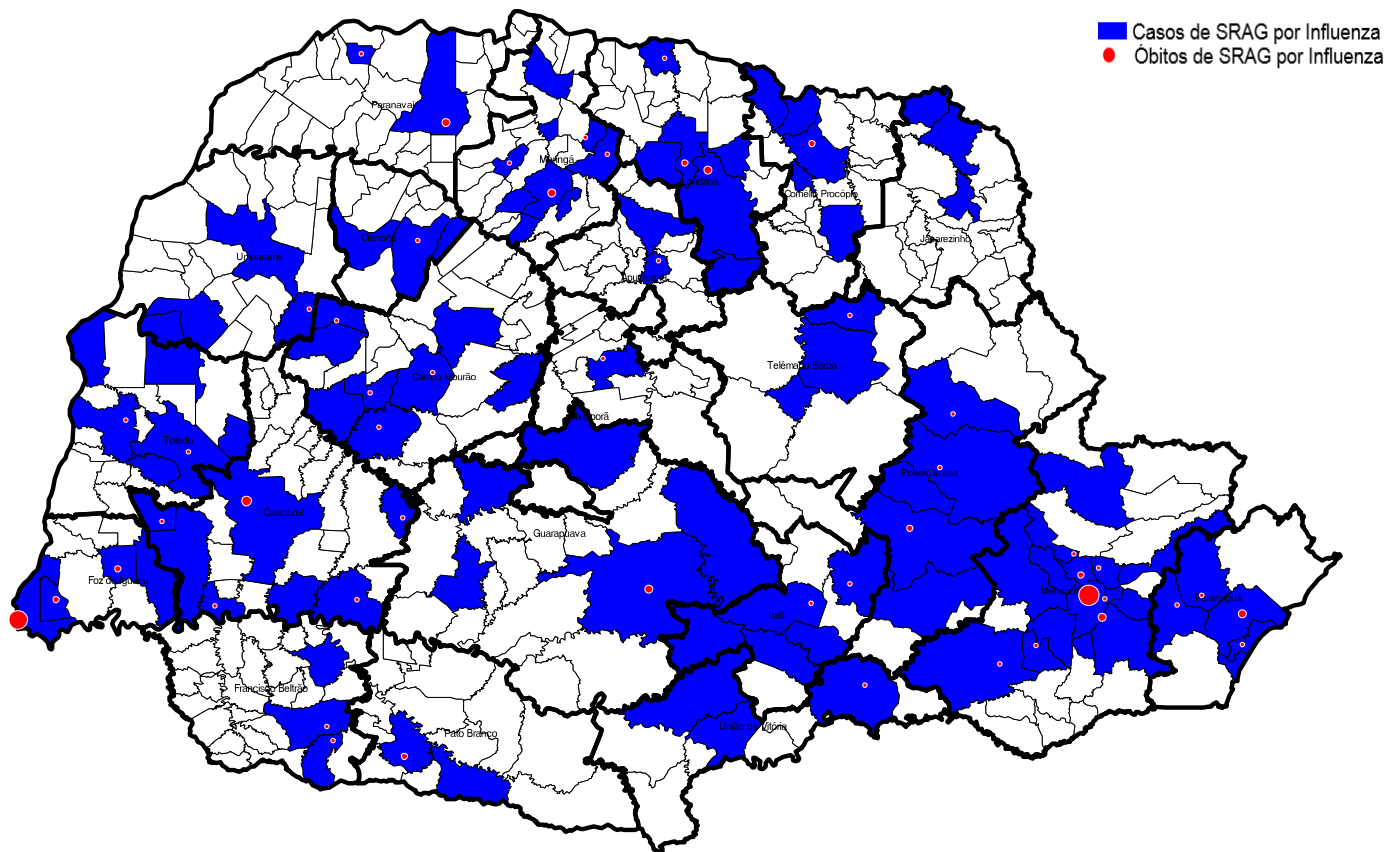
Casos de SRAG por Influenza
Óbitos de SRAG por Influenza

Paranavaí
Maringá
Londrina
Cornélio Procópio
Jacarezinho
Cianorte
Umuarama
Apucarana
Telêmaco Borba
Campo Mourão
Toledo
Ivaiporã
Ponta Grossa
Cascavel
Guarapuava
Foz do Iguaçu
Irati
Metropolitana
Paranaguá
Francisco Beltrão
Pato Branco
União da Vitória